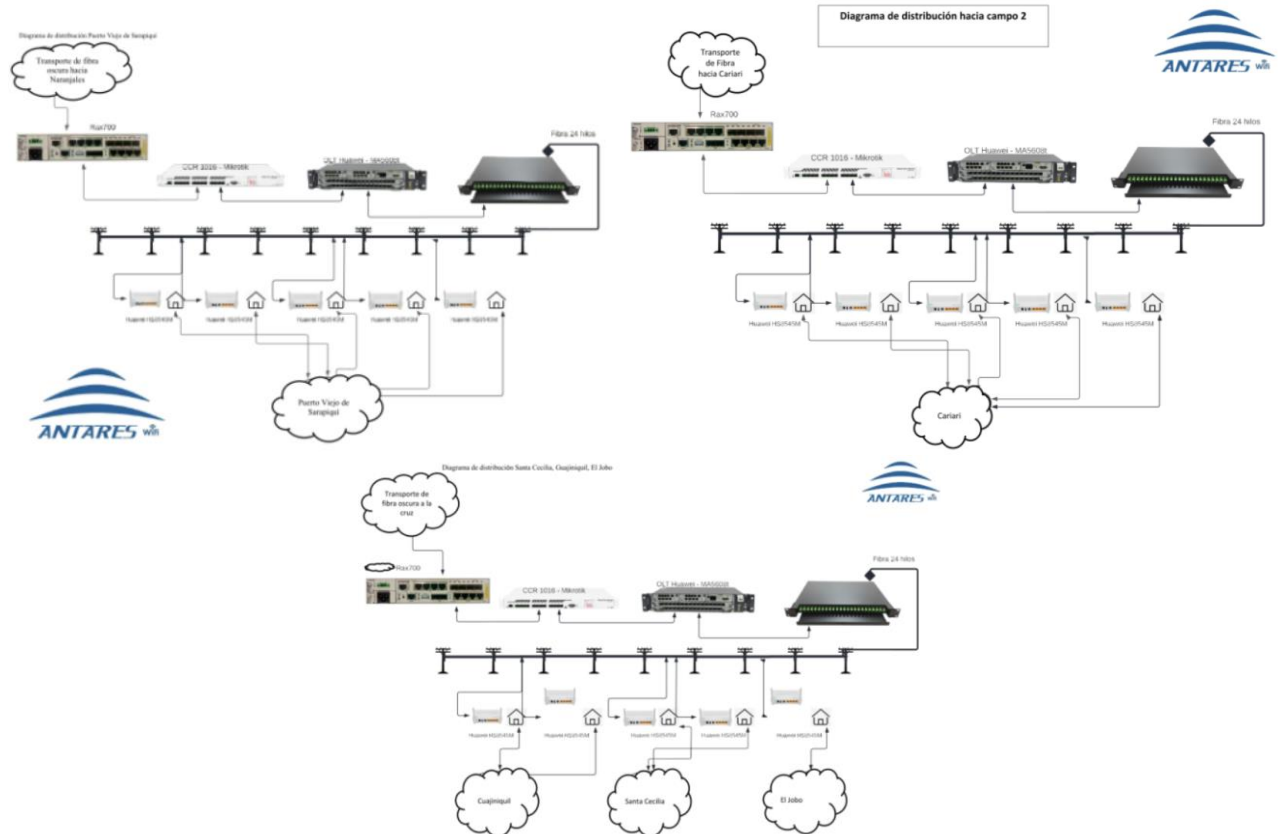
Diagrama de distribución Puerto Viejo de Sarapiquí

Transporte de fibra oscura hacia Naranjales

Rax700

CCR 1016 - Mikrotik

OLT Huawei - MA5608

Fibra 24 hilos

Huawei HS2545M

Huawei HS2545M

Huawei HS2545M

Huawei HS2545M

Huawei HS2545M

Puerto Viejo de Sarapiquí

ANTARES win

Diagrama de distribución hacia campo 2

ANTARES win

Transporte de Fibra hacia Cariari

Rax700

CCR 1016 - Mikrotik

OLT Huawei - MA5608

Fibra 24 hilos

Huawei HS2545M

Huawei HS2545M

Huawei HS2545M

Huawei HS2545M

Huawei HS2545M

Cariari

Diagrama de distribución Santa Cecilia, Guajiniquil, El Jobo

ANTARES win

Transporte de fibra oscura a la cruz

Rax700

CCR 1016 - Mikrotik

OLT Huawei - MA5608

Fibra 24 hilos

Huawei HS2545M

Huawei HS2545M

Huawei HS2545M

Huawei HS2545M

Huawei HS2545M

Guajiniquil

Santa Cecilia

El Jobo